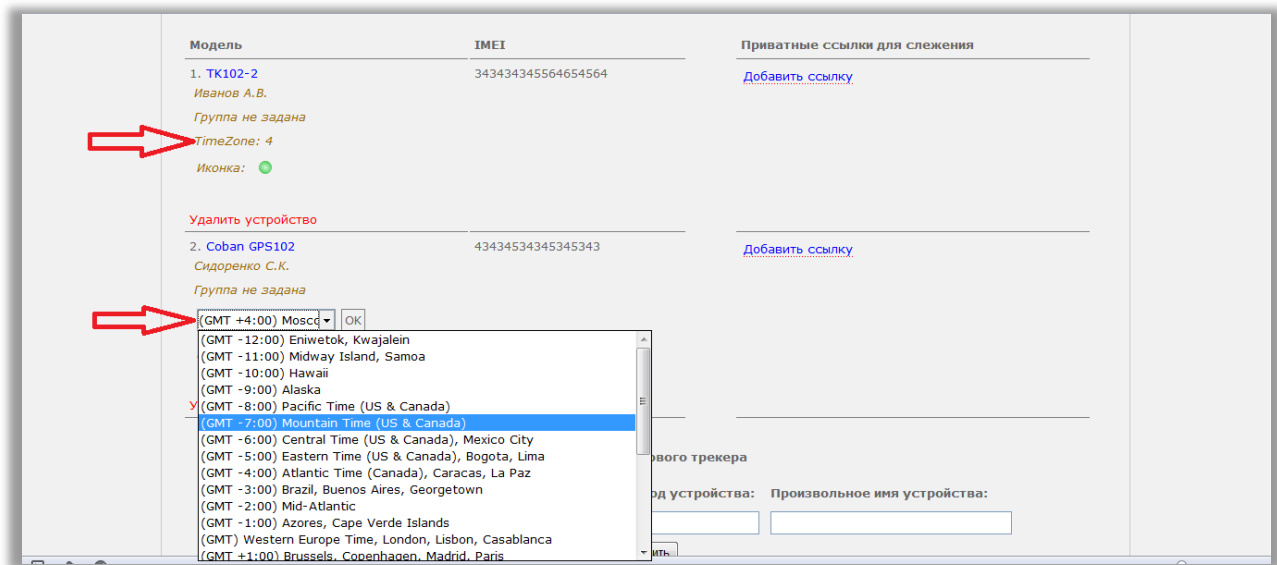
| Модель | IMEI | Приватные ссылки для слежения |
|---|---|---|
| 1. TK102-2 Иванов А.В. Группа не задана TimeZone: 4 Иконка: | 343434345564654564 | Добавить ссылку |
| Удалить устройство | | |
| 2. Coban GPS102 Сидоренко С.К. Группа не задана | 43434534345345343 | Добавить ссылку |

(GMT +4:00) Mosco OK

(GMT -12:00) Eniwetok, Kwajalein
(GMT -11:00) Midway Island, Samoa
(GMT -10:00) Hawaii
(GMT -9:00) Alaska
(GMT -8:00) Pacific Time (US & Canada)
(GMT -7:00) Mountain Time (US & Canada)
(GMT -6:00) Central Time (US & Canada), Mexico City
(GMT -5:00) Eastern Time (US & Canada), Bogota, Lima
(GMT -4:00) Atlantic Time (Canada), Caracas, La Paz
(GMT -3:00) Brazil, Buenos Aires, Georgetown
(GMT -2:00) Mid-Atlantic
(GMT -1:00) Azores, Cape Verde Islands
(GMT) Western Europe Time, London, Lisbon, Casablanca
(GMT +1:00) Brussels, Copenhagen, Madrid, Paris

У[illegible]

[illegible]ового трекера

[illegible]од устройства: Произвольное имя устройства:

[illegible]ить